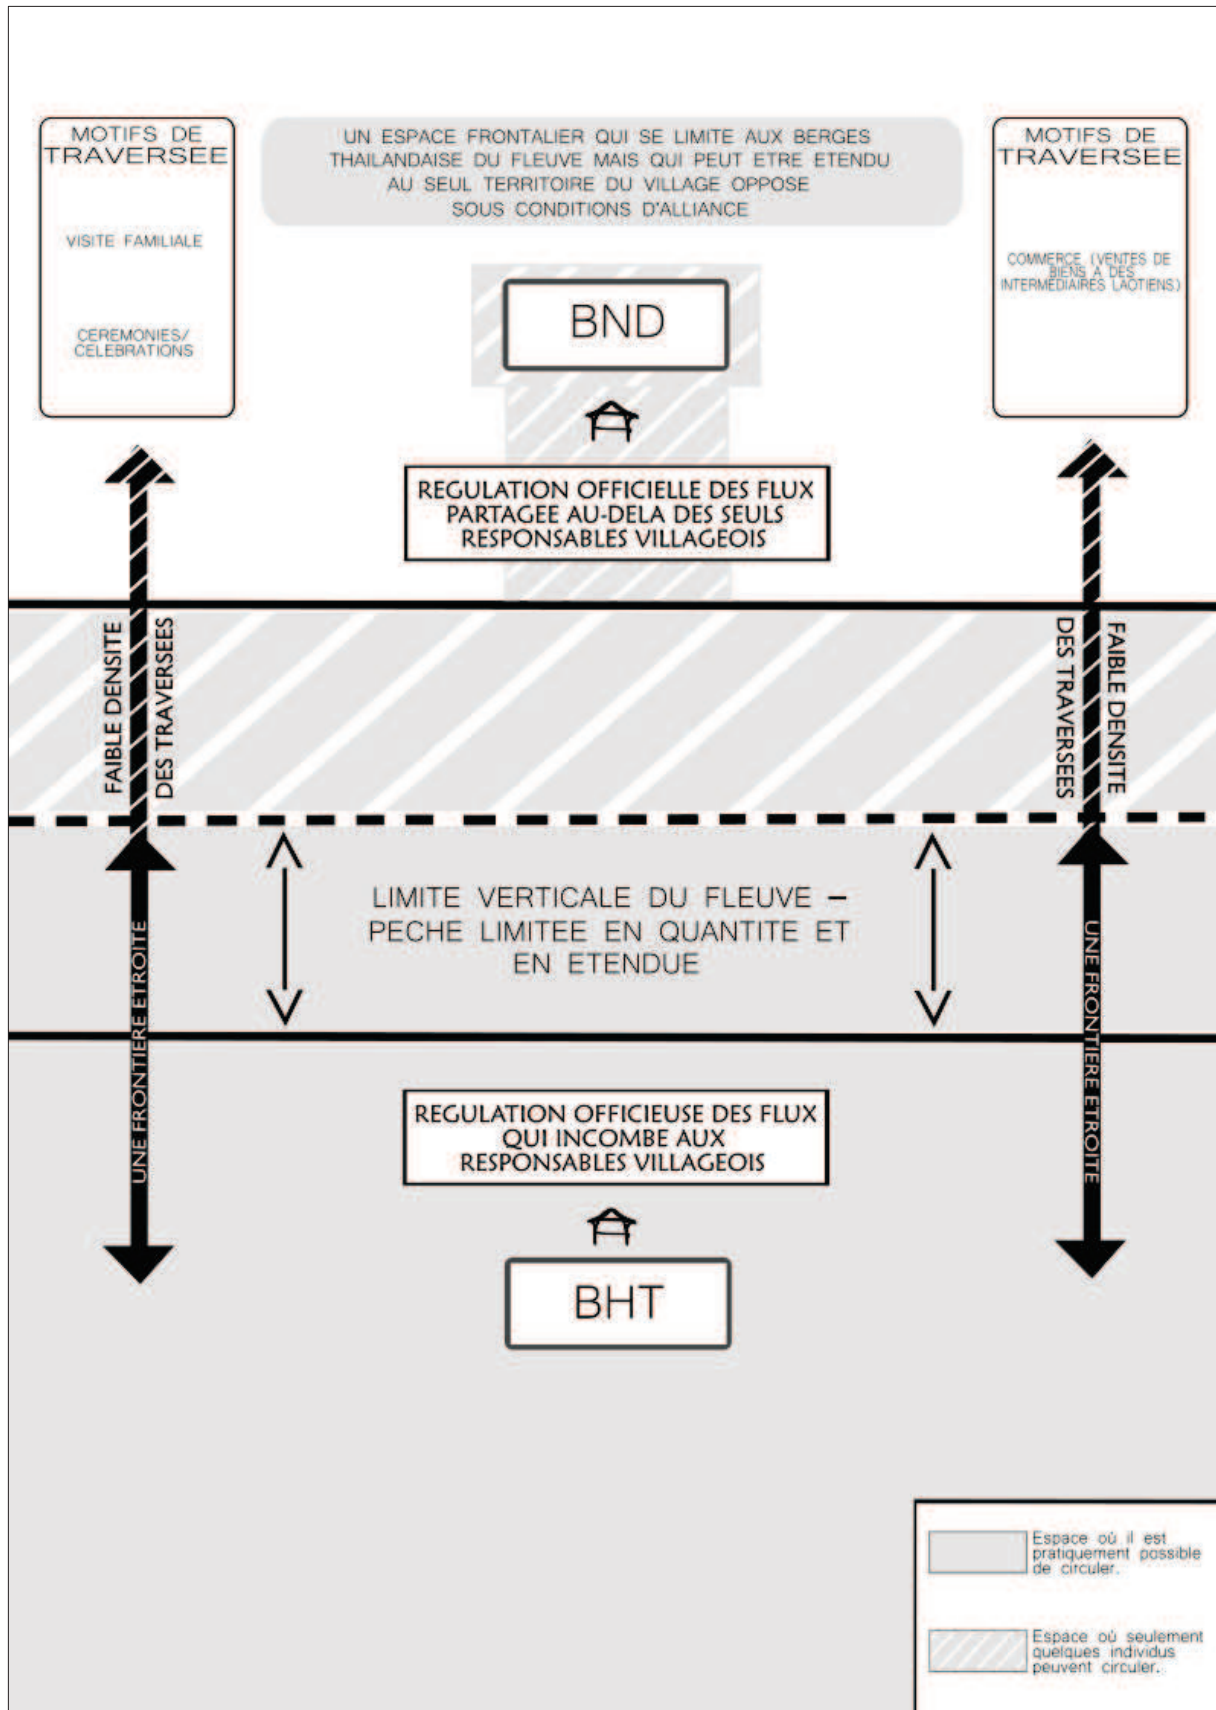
MOTIFS DE TRAVERSEE

VISITE FAMILIALE

CEREMONIES/ CELEBRATIONS

UN ESPACE FRONTALIER QUI SE LIMITE AUX BERGES THAILANDAISE DU FLEUVE MAIS QUI PEUT ETRE ETENDU AU SEUL TERRITOIRE DU VILLAGE OPPOSE SOUS CONDITIONS D'ALLIANCE

MOTIFS DE TRAVERSEE

COMMERCE (VENTES DE BIENS A DES INTERMEDIAIRES LAOTIENS)

BND

REGULATION OFFICIELLE DES FLUX PARTAGEE AU-DELA DES SEULS RESPONSABLES VILLAGEOIS

FAIBLE DENSITE DES TRAVERSEES

DES TRAVERSEES FAIBLE DENSITE

LIMITE VERTICALE DU FLEUVE – PECHE LIMITEE EN QUANTITE ET EN ETENDUE

UNE FRONTIERE ETROITE

UNE FRONTIERE ETROITE

REGULATION OFFICIEUSE DES FLUX QUI INCOMBE AUX RESPONSABLES VILLAGEOIS

BHT

Espace où il est pratiquement possible de circuler.

Espace où seulement quelques individus peuvent circuler.